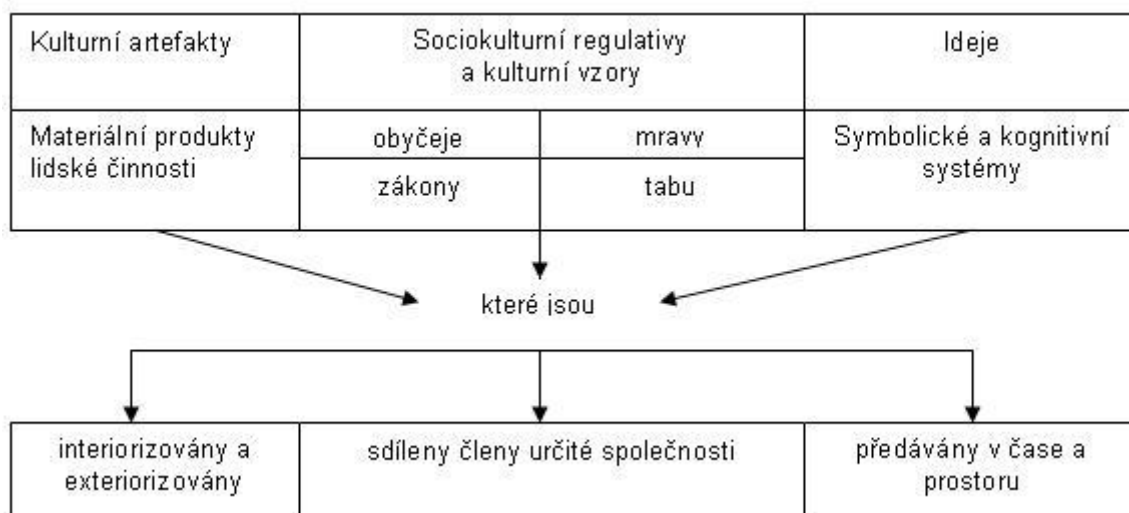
| Kulturní artefakty | Sociokulturní regulativy a kulturní vzory | | Ideje |
|---|---|---|---|
| Materiální produkty lidské činnosti | obyčeje | mravy | Symbolické a kognitivní systémy |
| | zákony | tabu | |

které jsou

| interiorizovány a exteriorizovány | sdíleny členy určité společnosti | předávány v čase a prostoru |
|---|---|---|